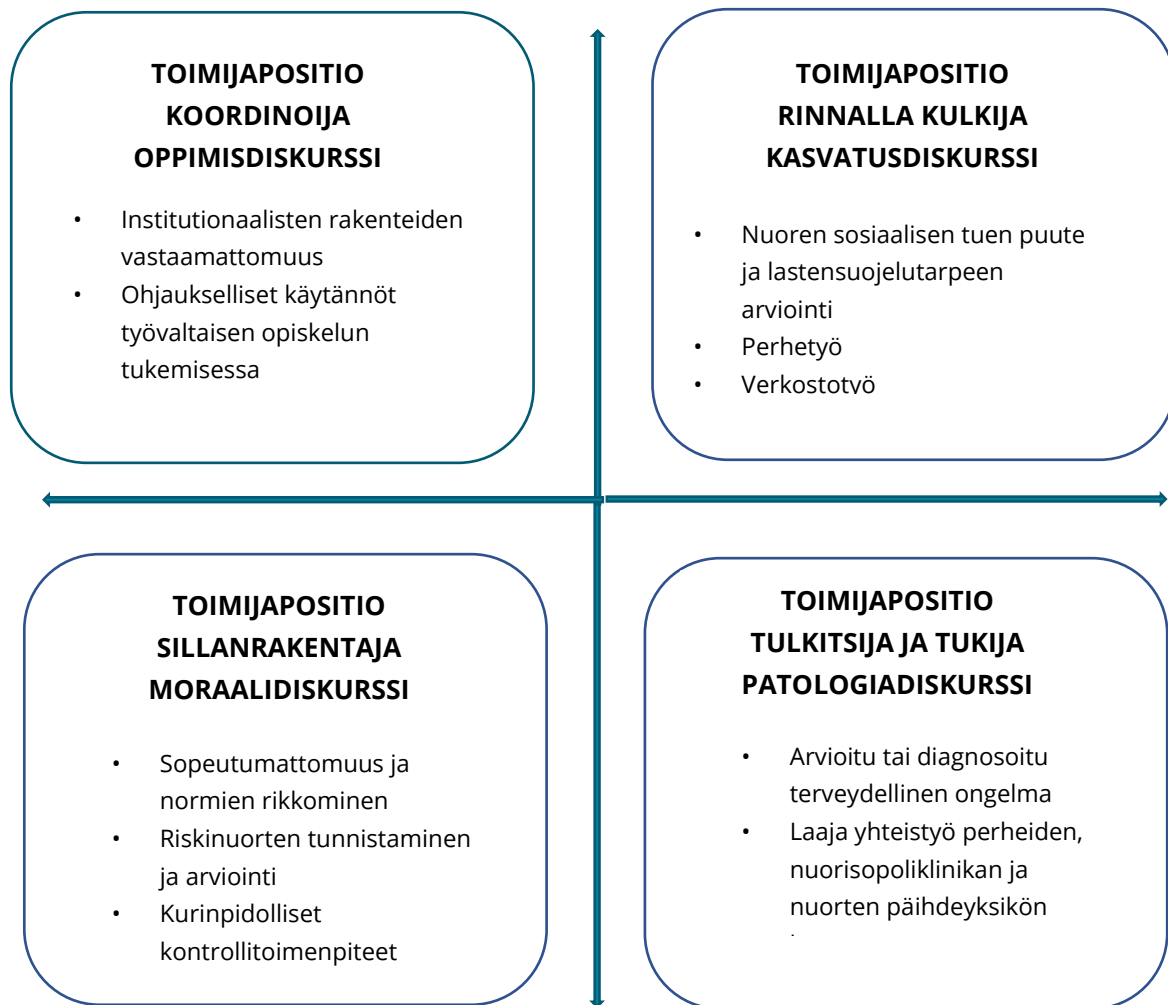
TOIMIJAPOSITIO
KOORDINOIJA
OPPIMISDISKURSSI

- Institutionaalisten rakenteiden vastaamattomuus
- Ohjaukselliset käytännöt työvaltaisen opiskelun tukemisessa

TOIMIJAPOSITIO
RINNALLA KULKIJA
KASVATUSDISKURSSI

- Nuoren sosiaalisen tuen puute ja lastensuojelutarpeen arviointi
- Perhetyö
- Verkostotyö

TOIMIJAPOSITIO
SILLANRAKENTAJA
MORAALIDISKURSSI

- Sopeutumattomuus ja normien rikkominen
- Riskinuorten tunnistaminen ja arviointi
- Kurinpidolliset kontrollitoimenpiteet

TOIMIJAPOSITIO
TULKITSIJA JA TUKIJA
PATOLOGIADISKURSSI

- Arvioitu tai diagnosoitu terveydellinen ongelma
- Laaja yhteistyö perheiden, nuorisopoliklinikan ja nuorten päihdeyksikön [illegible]